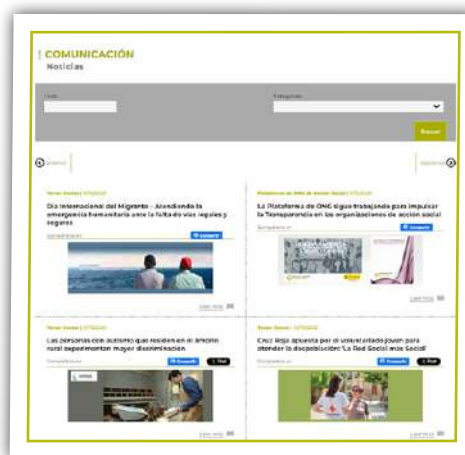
COMUNICACIÓN
Noticias

Texto

Categorías

Buscar

Anterior

Siguiente

Tercer Sector | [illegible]
Día Internacional del Migrante - Atendiendo la emergencia humanitaria ante la falta de vías legales y seguras
Compartir en:
Compartir
Leer más

Plataforma de ONG de Acción Social | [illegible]
La Plataforma de ONG sigue trabajando para impulsar la Transparencia en las organizaciones de acción social
Compartir en:
Compartir
Leer más

Tercer Sector | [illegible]
Las personas con autismo que residen en el ámbito rural experimentan mayor discriminación
Compartir en:
Compartir
Tweet
Leer más

Tercer Sector | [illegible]
Cruz Roja apuesta por el voluntariado joven para atender la despoblación: 'La Red Social más Social'
Compartir en:
Compartir
Tweet
Leer más